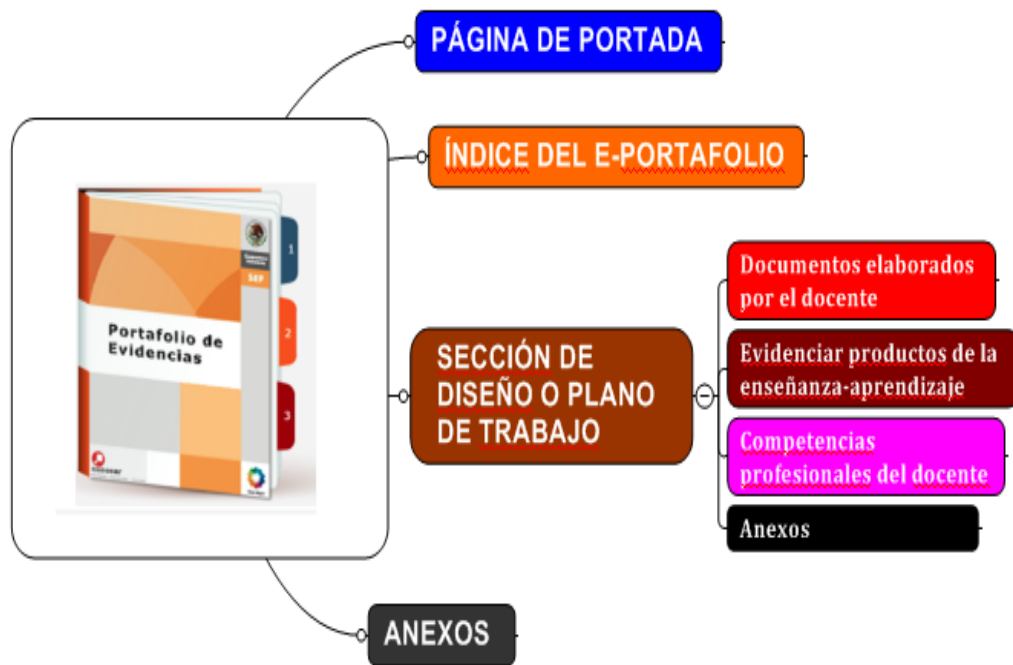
PÁGINA DE PORTADA

ÍNDICE DEL E-PORTAFOLIO

SEP

1

Portafolio de Evidencias

2

3

SECCIÓN DE DISEÑO O PLANO DE TRABAJO

Documentos elaborados por el docente

Evidenciar productos de la enseñanza-aprendizaje

Competencias profesionales del docente

Anexos

ANEXOS